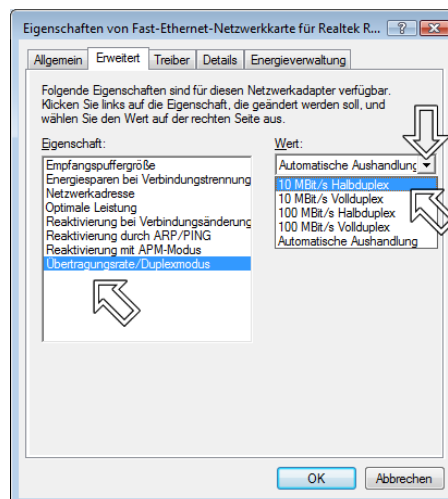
Eigenschaften von Fast-Ethernet-Netzwerkkarte für Realtek R...

?

Allgemein | Erweitert | Treiber | Details | Energieverwaltung

Folgende Eigenschaften sind für diesen Netzwerkadapter verfügbar. Klicken Sie links auf die Eigenschaft, die geändert werden soll, und wählen Sie den Wert auf der rechten Seite aus.

Eigenschaft:

Empfangspuffergröße
Energiesparen bei Verbindungstrennung
Netzwerkadresse
Optimale Leistung
Reaktivierung bei Verbindungsänderung
Reaktivierung durch ARP/PING
Reaktivierung mit APM-Modus
Übertragungsrate/Duplexmodus

Wert:

Automatische Aushandlung

10 MBit/s Halbduplex
10 MBit/s Vollduplex
100 MBit/s Halbduplex
100 MBit/s Vollduplex
Automatische Aushandlung

OK | Abbrechen